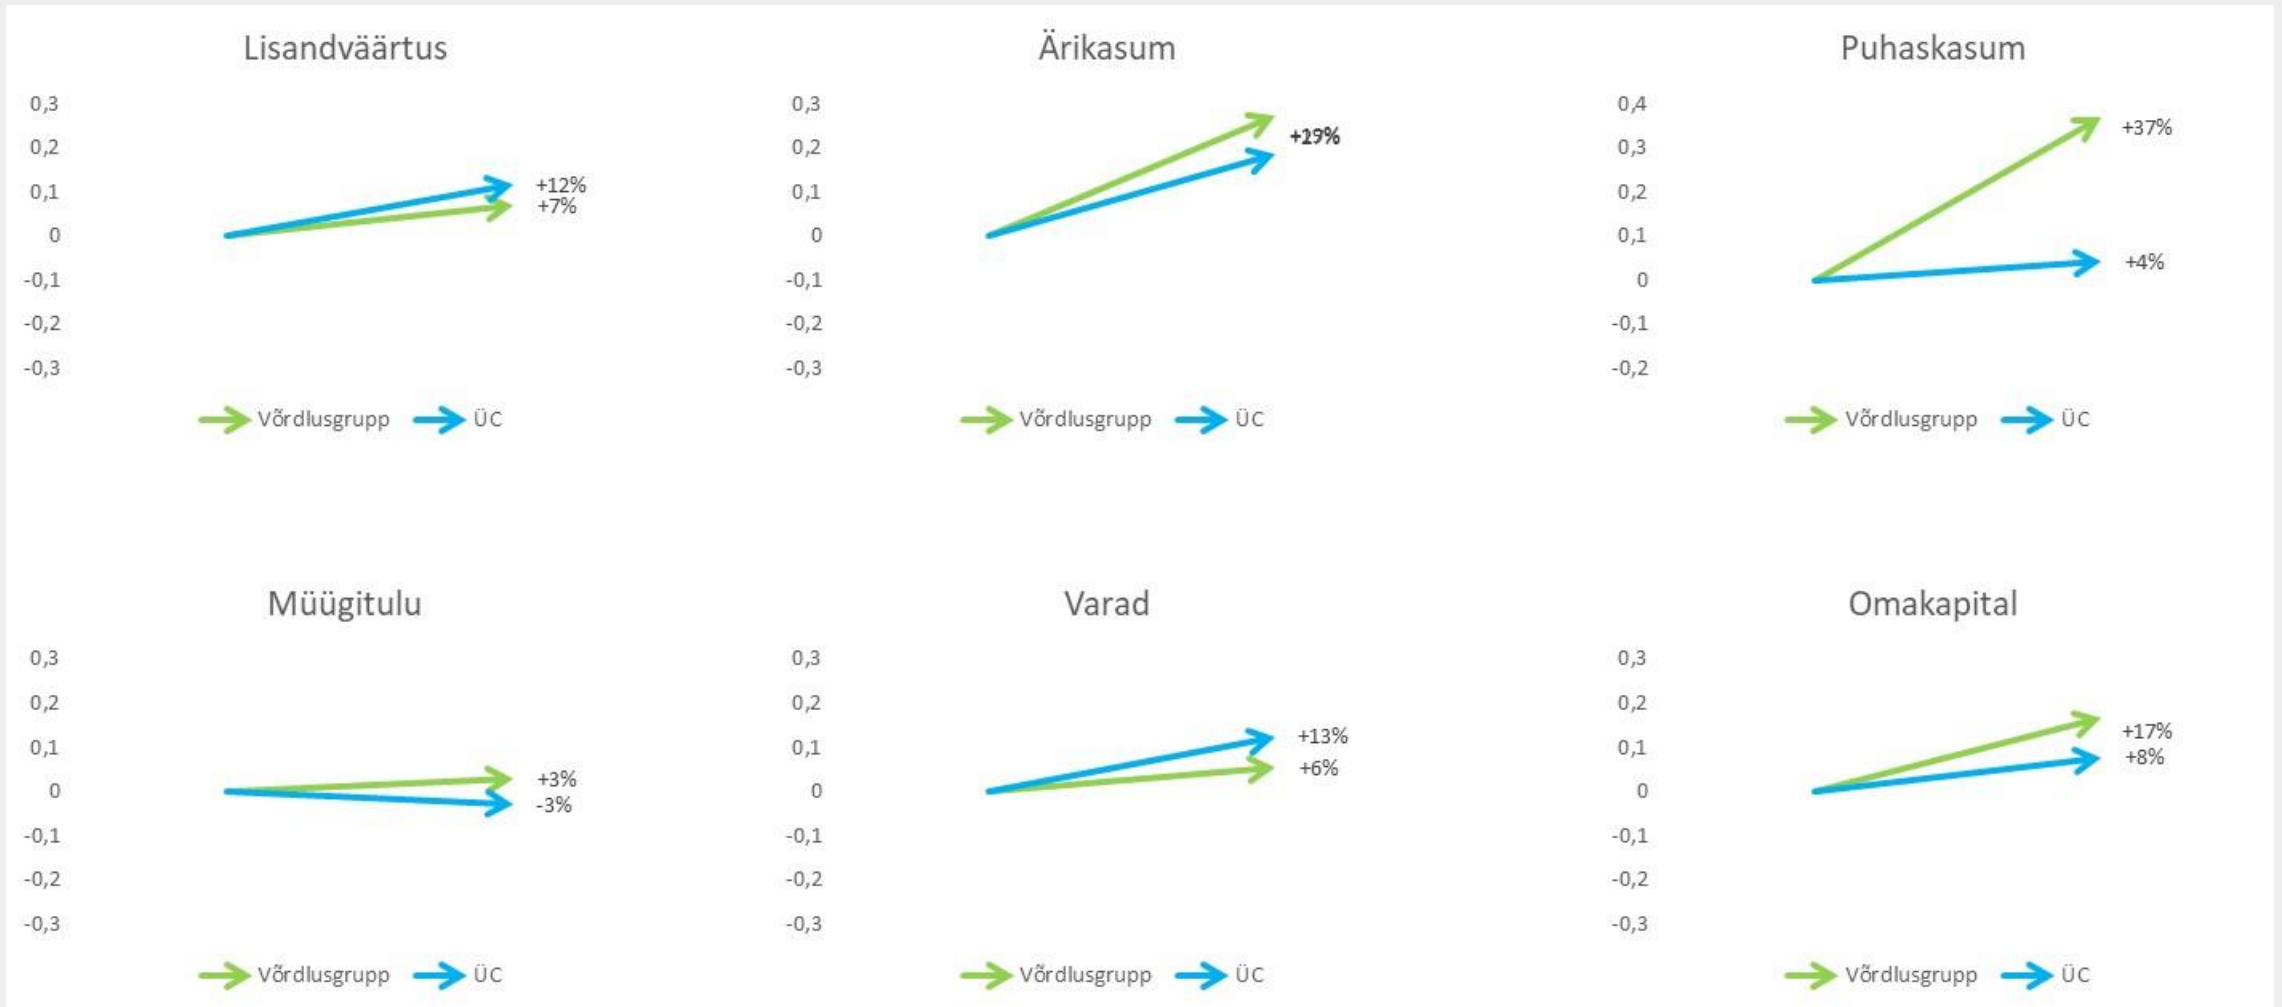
Lisandväärtus

0,3
0,2
0,1
0
-0,1
-0,2
-0,3

+12%
+7%

Võrdlusgrupp ÜC

Ärikasum

0,3
0,2
0,1
0
-0,1
-0,2
-0,3

+29%

Võrdlusgrupp ÜC

Puhaskasum

0,4
0,3
0,2
0,1
0
-0,1
-0,2

+37%
+4%

Võrdlusgrupp ÜC

Müügitulu

0,3
0,2
0,1
0
-0,1
-0,2
-0,3

+3%
-3%

Võrdlusgrupp ÜC

Varad

0,3
0,2
0,1
0
-0,1
-0,2
-0,3

+13%
+6%

Võrdlusgrupp ÜC

Omakapital

0,3
0,2
0,1
0
-0,1
-0,2
-0,3

+17%
+8%

Võrdlusgrupp ÜC